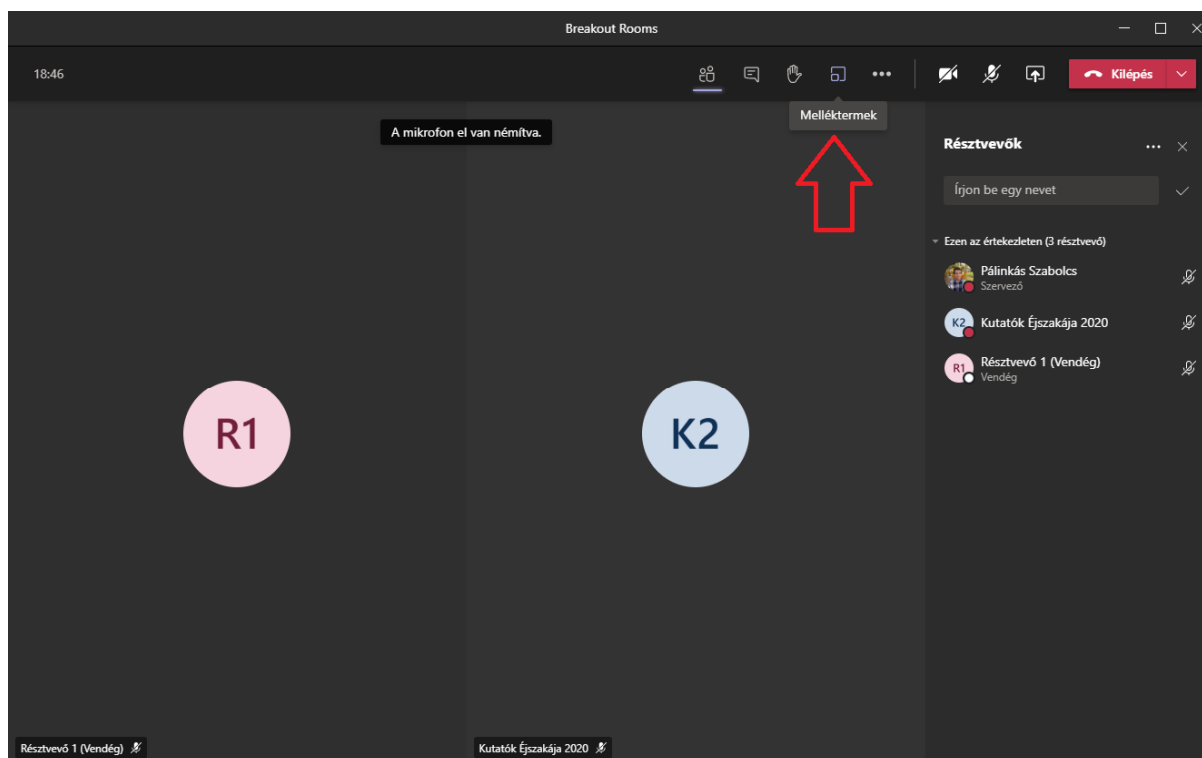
Breakout Rooms

18:46

Kilépés

A mikrofon el van némítva.

Melléktermek

Résztvevők

Írjon be egy nevet

Ezen az értekezleten (3 résztvevő)

Pálinkás Szabolcs
Szervező

K2 Kutatók Éjszakája 2020

R1 Résztvevő 1 (Vendég)
Vendég

R1

K2

Résztvevő 1 (Vendég)

Kutatók Éjszakája 2020